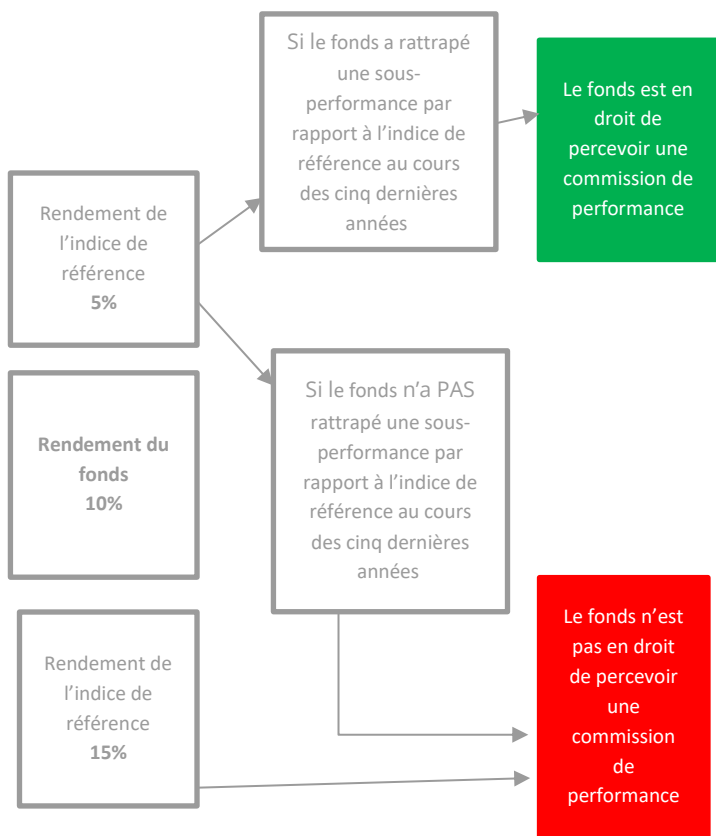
Rendement de l’indice de référence
**5%**

Si le fonds a rattrapé une sous-performance par rapport à l’indice de référence au cours des cinq dernières années

Le fonds est en droit de percevoir une commission de performance

**Rendement du fonds**
**10%**

Si le fonds n’a PAS rattrapé une sous-performance par rapport à l’indice de référence au cours des cinq dernières années

Rendement de l’indice de référence
**15%**

Le fonds n’est pas en droit de percevoir une commission de performance